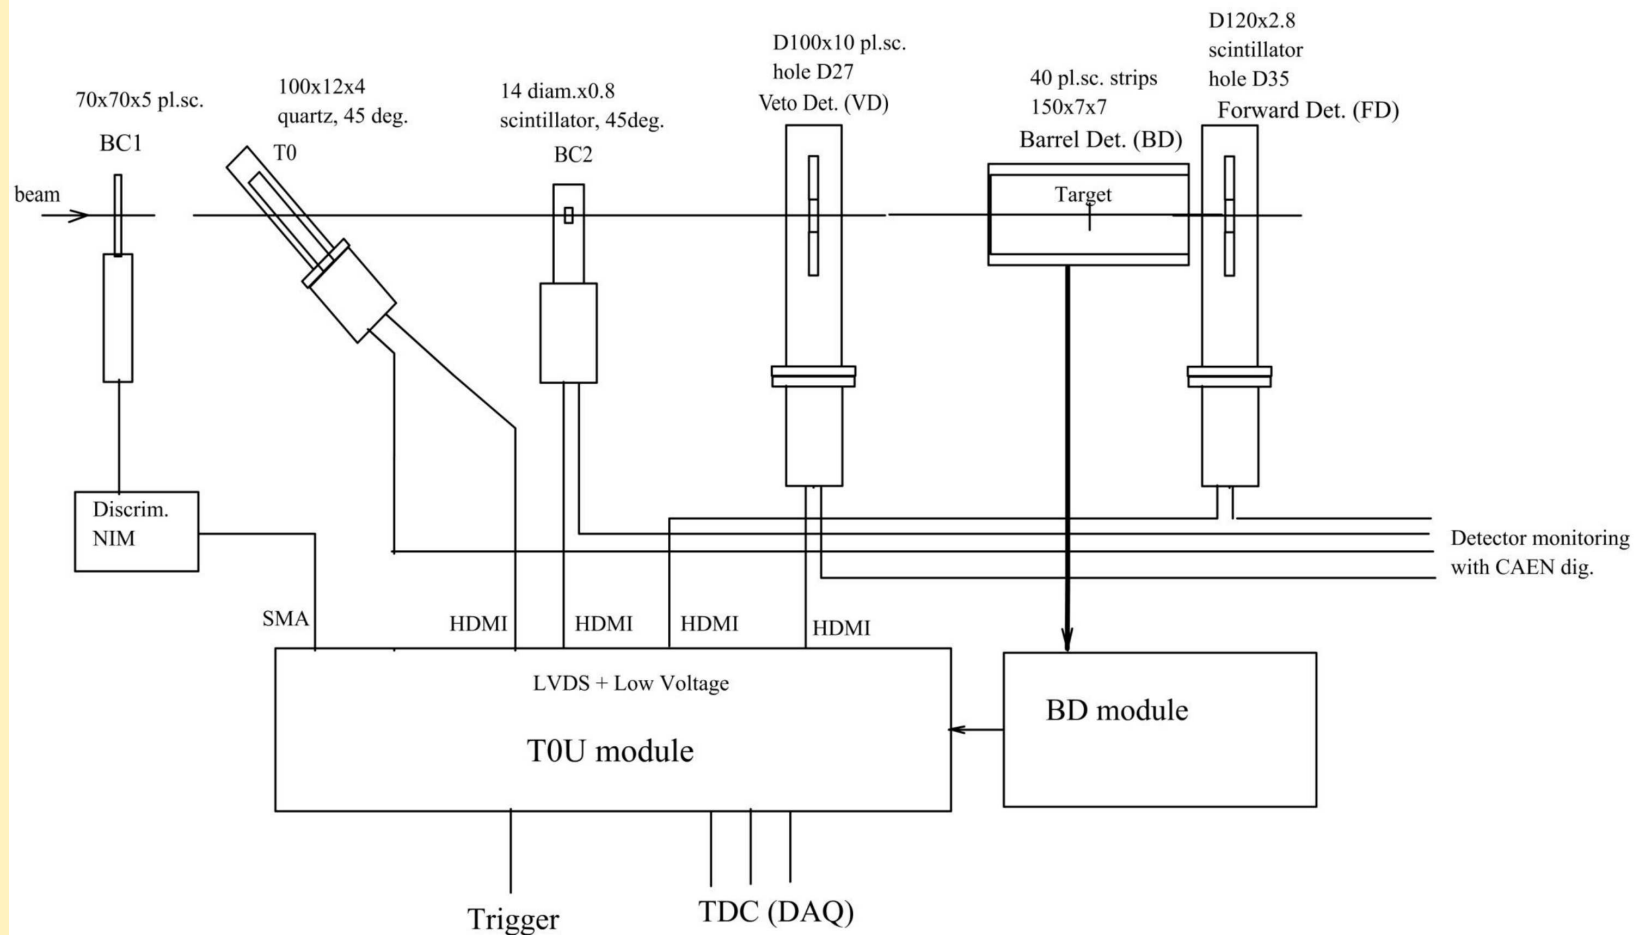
70x70x5 pl.sc.
BC1

100x12x4
quartz, 45 deg.
T0

14 diam.x0.8
scintillator, 45deg.
BC2

D100x10 pl.sc.
hole D27
Veto Det. (VD)

40 pl.sc. strips
150x7x7
Barrel Det. (BD)

D120x2.8
scintillator
hole D35
Forward Det. (FD)

beam

Target

Discrim.
NIM

Detector monitoring
with CAEN dig.

SMA

HDMI

HDMI

HDMI

HDMI

LVDS + Low Voltage

T0U module

BD module

Trigger

TDC (DAQ)